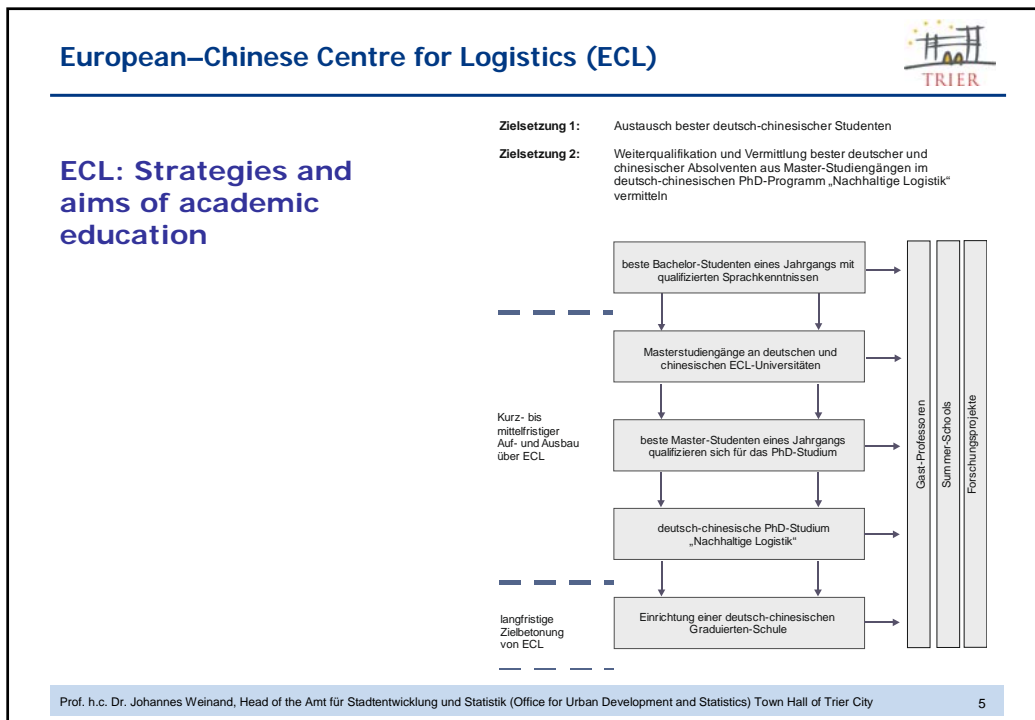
European–Chinese Centre for Logistics (ECL)

TRIER

ECL: Strategies and aims of academic education

Zielsetzung 1: Austausch bester deutsch-chinesischer Studenten

Zielsetzung 2: Weiterqualifikation und Vermittlung bester deutscher und chinesischer Absolventen aus Master-Studiengängen im deutsch-chinesischen PhD-Programm „Nachhaltige Logistik" vermitteln

beste Bachelor-Studenten eines Jahrgangs mit qualifizierten Sprachkenntnissen

Masterstudiengänge an deutschen und chinesischen ECL-Universitäten

Kurz- bis mittelfristiger Auf- und Ausbau über ECL

beste Master-Studenten eines Jahrgangs qualifizieren sich für das PhD-Studium

deutsch-chinesische PhD-Studium „Nachhaltige Logistik"

langfristige Zielbetonung von ECL

Einrichtung einer deutsch-chinesischen Graduierten-Schule

Gast-Professoren

Summer-Schools

Forschungsprojekte

Prof. h.c. Dr. Johannes Weinand, Head of the Amt für Stadtentwicklung und Statistik (Office for Urban Development and Statistics) Town Hall of Trier City

5